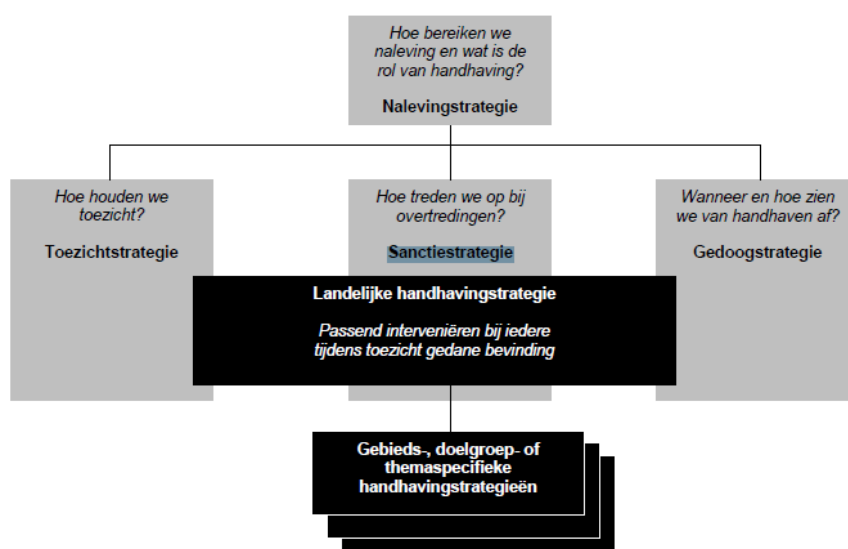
Hoe bereiken we naleving en wat is de rol van handhaving?

Nalevingstrategie

Hoe houden we toezicht?

Toezichtstrategie

Hoe treden we op bij overtredingen?

Sanctiestrategie

Wanneer en hoe zien we van handhaven af?

Gedoogstrategie

Landelijke handhavingstrategie

Passend interveniëren bij iedere tijdens toezicht gedane bevinding

Gebieds-, doelgroep- of themaspecifieke handhavingstrategieën